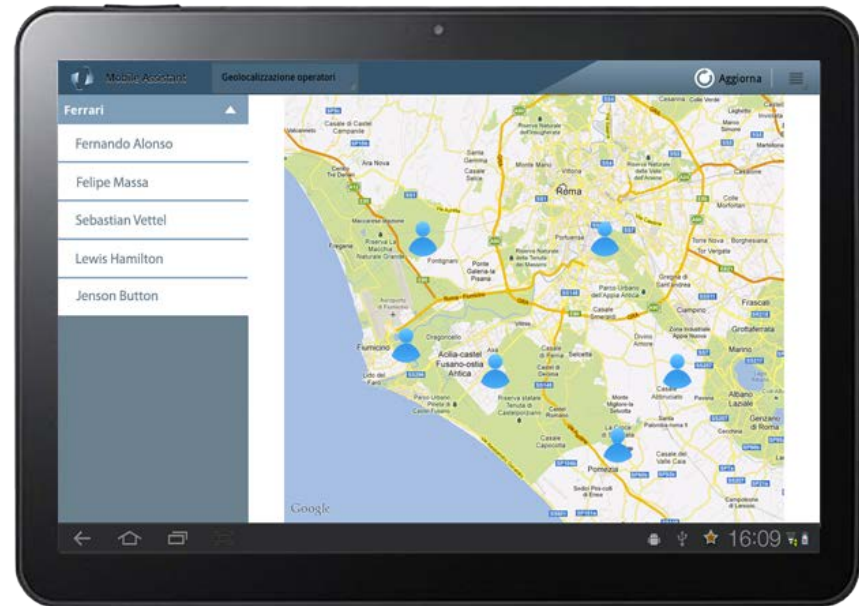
Mobile Assistant
Geolocalizzazione operatori
Aggiorna

Ferrari
Fernando Alonso
Felipe Massa
Sebastian Vettel
Lewis Hamilton
Jenson Button

Casale di Castel Campanile
Aia Nuova
Santa Genoveffa
Casale Sansa
Monte Mario
Roma
Riserva Naturale della Marcigliana
Riserva Naturale delle Valle dell'Aniene
Colle Mentana
Torre Nova
Borghesiana
Tor Vergata
Fiumicino
Portuense
Riserva Naturale della Macchia Grande
Ponte Galeria-la Pisana
Parco Urbano dell'Appia Antica
Casale Sterranti
Ciampino
Frascati
Grottaferrata
Marino
Acilia-castel Fusano-ostia Antica
Axa
Casale di Pertica
Selcetta
Lido del Faro
Castel Fusano
Casale Albanese
Albano Laziale
Genzano di Roma
Castel Gandolfo
Casale Capocotta
Pomezia
Casale del Villa Cala
Campoleone di Lanuvio
Google

16:09